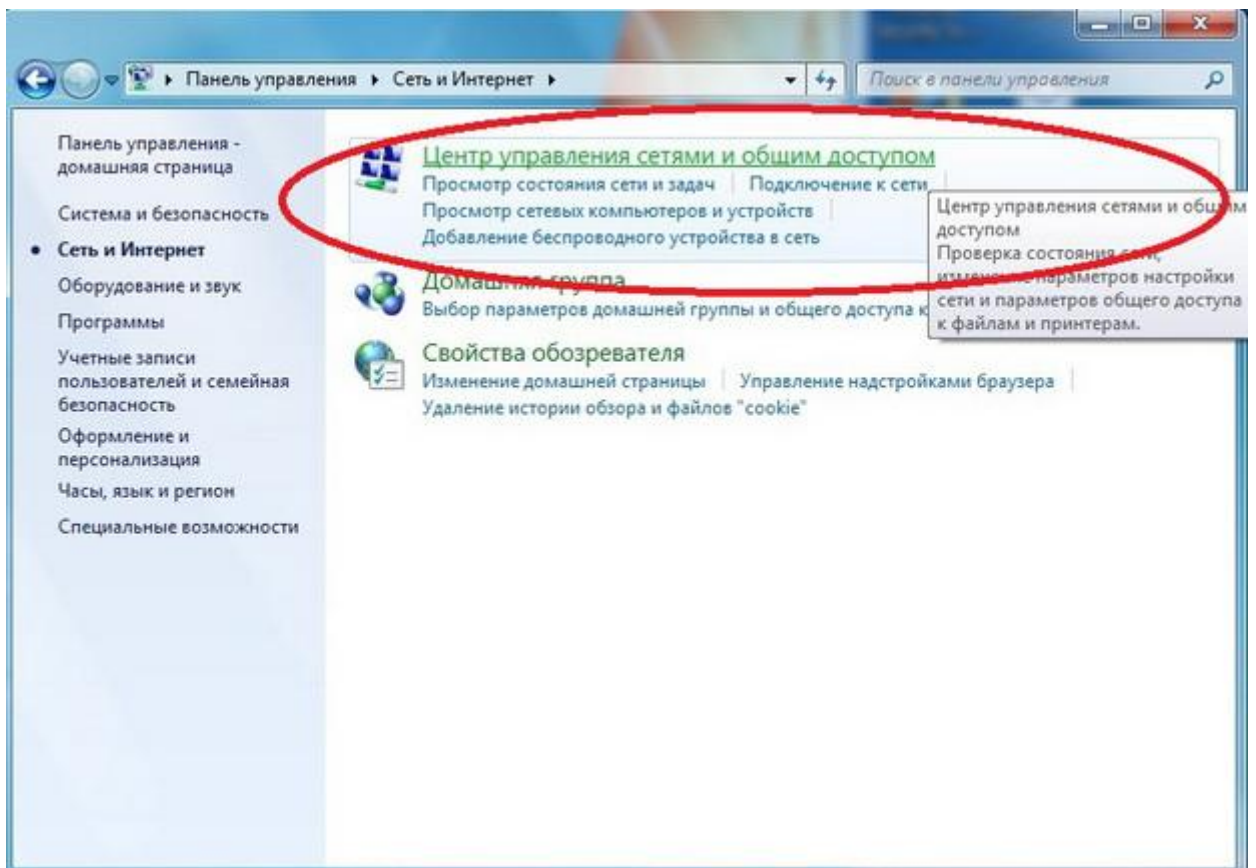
▸ Панель управления ▸ Сеть и Интернет ▸

Поиск в панели управления

Панель управления - домашняя страница

Система и безопасность

• Сеть и Интернет

Оборудование и звук

Программы

Учетные записи пользователей и семейная безопасность

Оформление и персонализация

Часы, язык и регион

Специальные возможности

Центр управления сетями и общим доступом

Просмотр состояния сети и задач | Подключение к сети

Просмотр сетевых компьютеров и устройств

Добавление беспроводного устройства в сеть

Домашняя группа

Выбор параметров домашней группы и общего доступа к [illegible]

Центр управления сетями и об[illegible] доступом
Проверка состояния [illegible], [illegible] параметров настройки сети и параметров общего доступа к файлам и принтерам.

Свойства обозревателя

Изменение домашней страницы | Управление надстройками браузера

Удаление истории обзора и файлов "cookie"